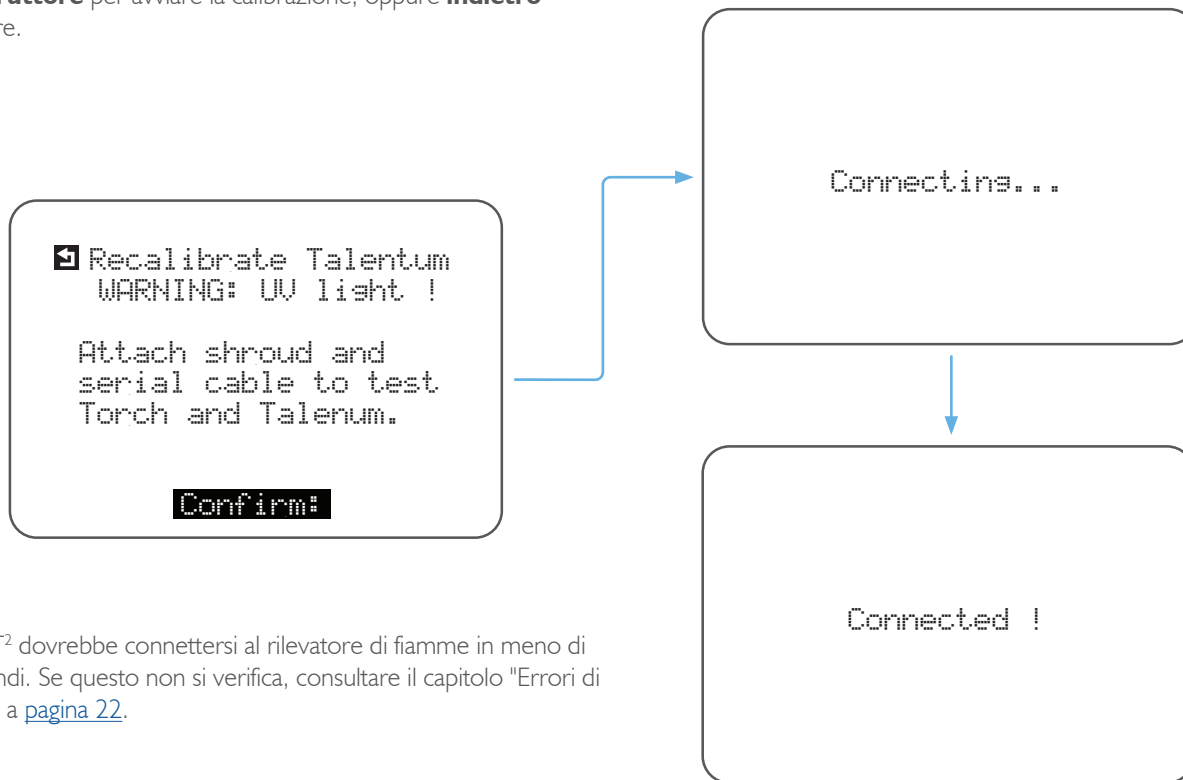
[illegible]**ttore** per avviare la calibrazione, oppure **Indietro** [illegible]re.

Recalibrate Talentum
WARNING: UV light !

Attach shroud and serial cable to test Torch and Talenum.

Confirm:

Connecting...

Connected !

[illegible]$^2$ dovrebbe connettersi al rilevatore di fiamme in meno di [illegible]ndi. Se questo non si verifica, consultare il capitolo "Errori di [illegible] a pagina 22.